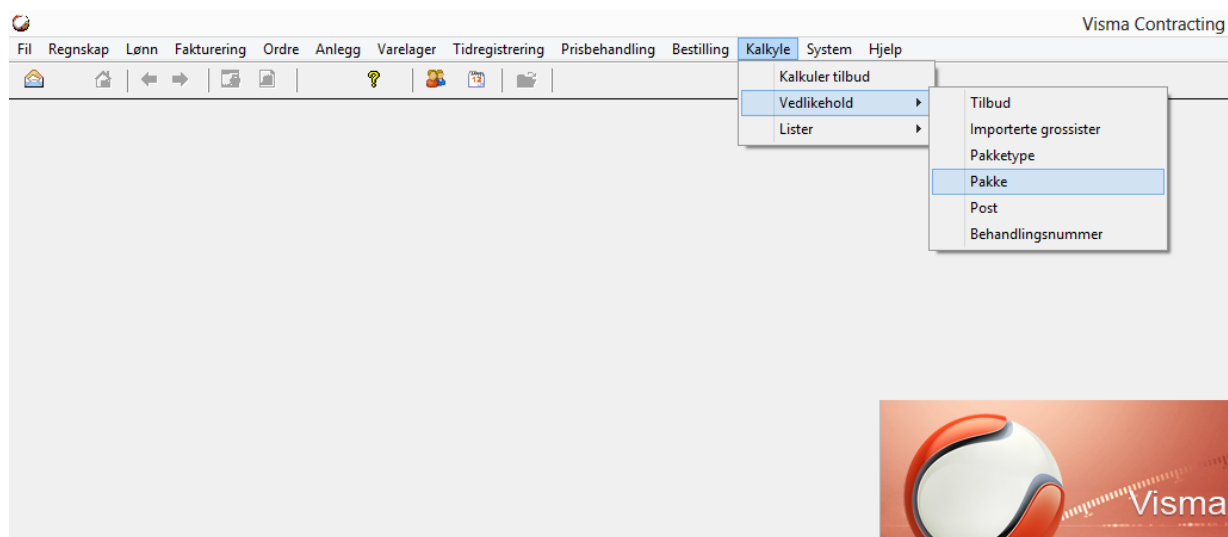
Visma Contracting

Fil Regnskap Lønn Fakturering Ordre Anlegg Varelager Tidregistrering Prisbehandling Bestilling Kalkyle System Hjelp

12

Kalkuler tilbud
Vedlikehold
Lister

Tilbud
Importerte grossister
Pakketype
Pakke
Post
Behandlingsnummer

Visma